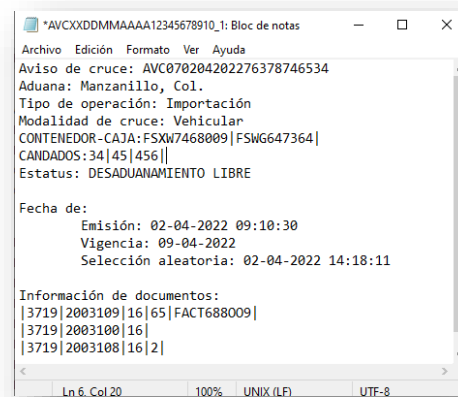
*AVCXXDDMMAAAA12345678910_1: Bloc de notas

Archivo Edición Formato Ver Ayuda

Aviso de cruce: AVC070204202276378746534
Aduana: Manzanillo, Col.
Tipo de operación: Importación
Modalidad de cruce: Vehicular
CONTENEDOR-CAJA:FSXW7468009|FSWG647364|
CANDADOS:34|45|456|
Estatus: DESADUANAMIENTO LIBRE

Fecha de:
Emisión: 02-04-2022 09:10:30
Vigencia: 09-04-2022
Selección aleatoria: 02-04-2022 14:18:11

Información de documentos:
|3719|2003109|16|65|FACT688009|
|3719|2003100|16|
|3719|2003108|16|2|

Ln 6, Col 20 100% UNIX (LF) UTF-8